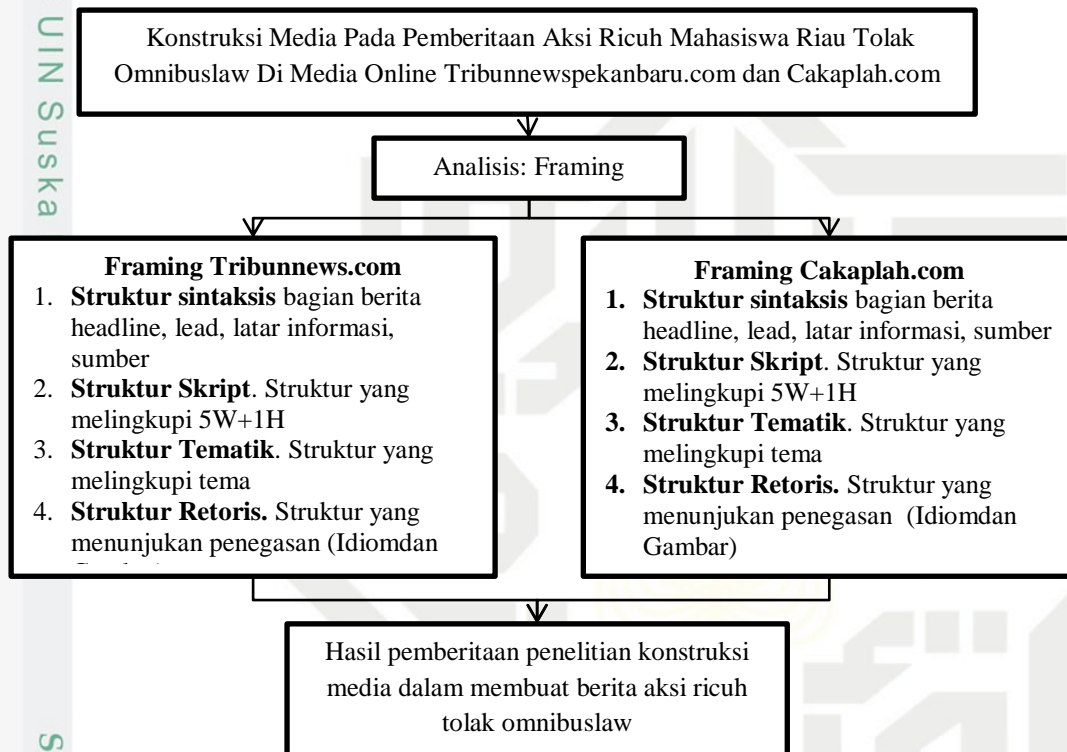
UIN Suska

Konstruksi Media Pada Pemberitaan Aksi Ricuh Mahasiswa Riau Tolak Omnibuslaw Di Media Online Tribunnewspekanbaru.com dan Cakaplah.com

Analisis: Framing

**Framing Tribunnews.com**
1. **Struktur sintaksis** bagian berita headline, lead, latar informasi, sumber
2. **Struktur Skript**. Struktur yang melingkupi 5W+1H
3. **Struktur Tematik**. Struktur yang melingkupi tema
4. **Struktur Retoris.** Struktur yang menunjukan penegasan (Idiomdan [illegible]

**Framing Cakaplah.com**
1. **Struktur sintaksis** bagian berita headline, lead, latar informasi, sumber
2. **Struktur Skript**. Struktur yang melingkupi 5W+1H
3. **Struktur Tematik**. Struktur yang melingkupi tema
4. **Struktur Retoris.** Struktur yang menunjukan penegasan (Idiomdan Gambar)

Hasil pemberitaan penelitian konstruksi media dalam membuat berita aksi ricuh tolak omnibuslaw

S